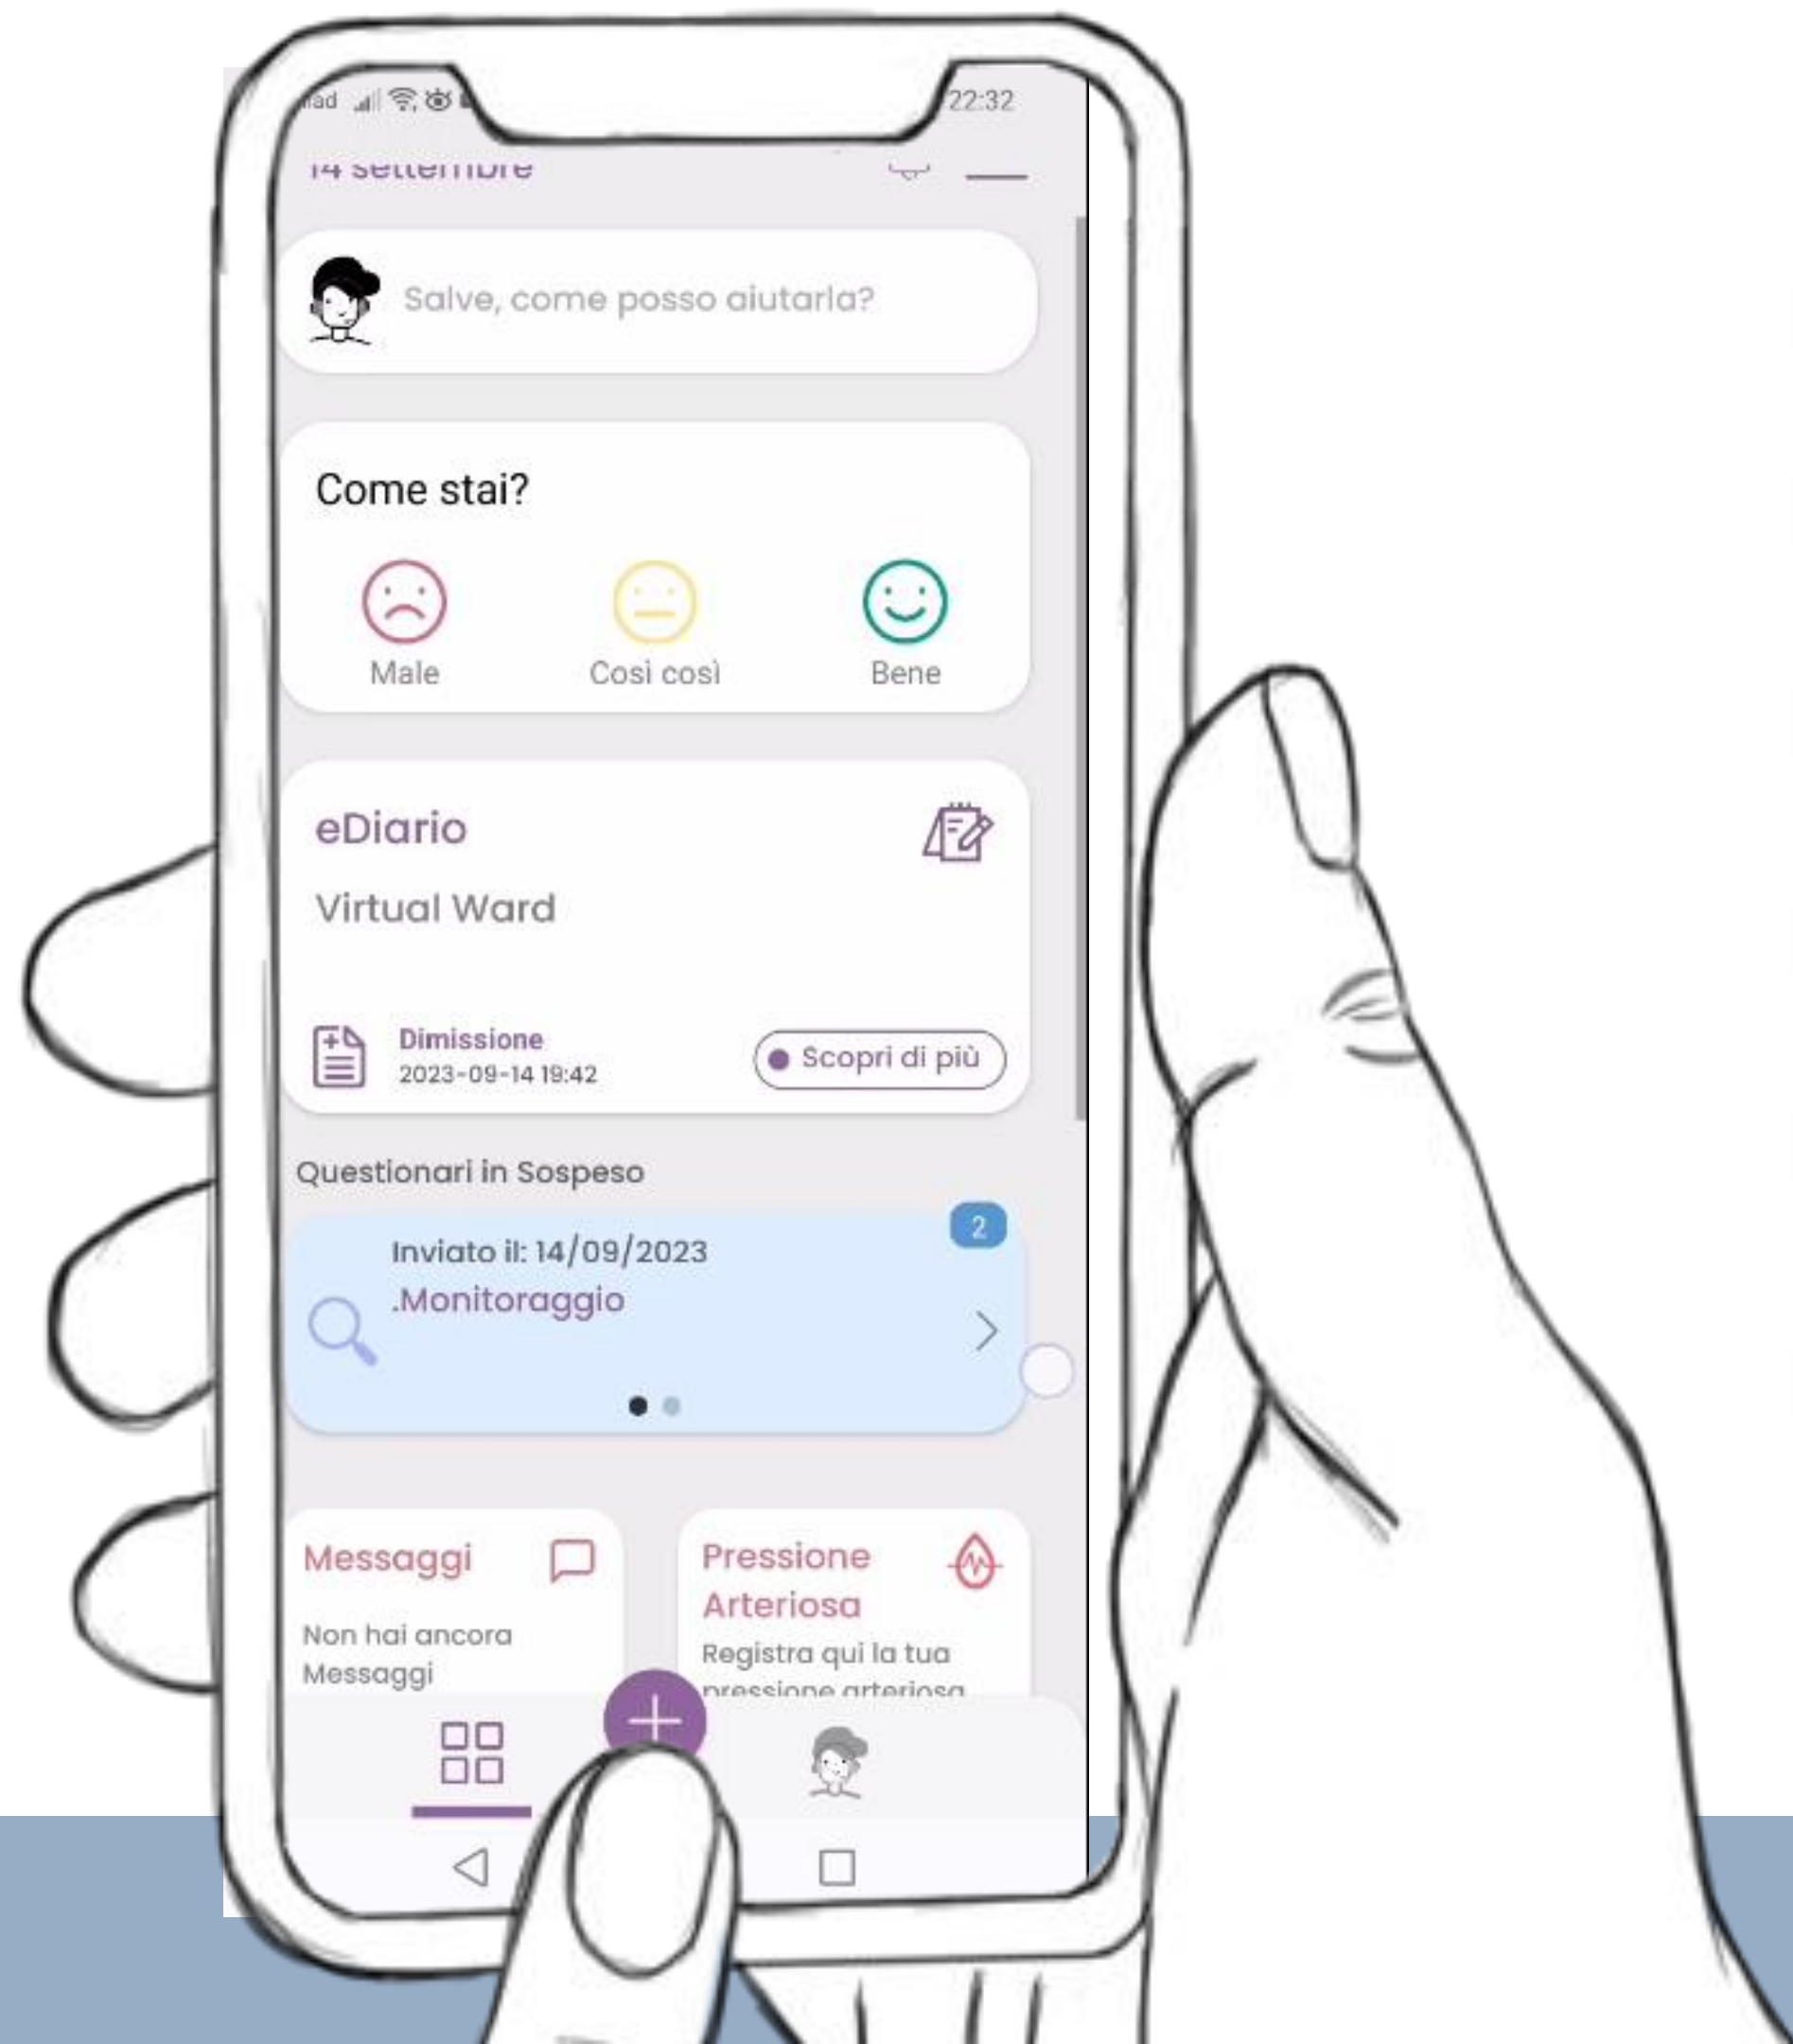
iliad 22:32

14 settembre

Salve, come posso aiutarla?

Come stai?

Male

Così così

Bene

eDiario

Virtual Ward

Dimissione
2023-09-14 19:42

Scopri di più

Questionari in Sospeso

2

Inviato il: 14/09/2023
.Monitoraggio

Messaggi

Non hai ancora Messaggi

Pressione Arteriosa

Registra qui la tua pressione arteriosa